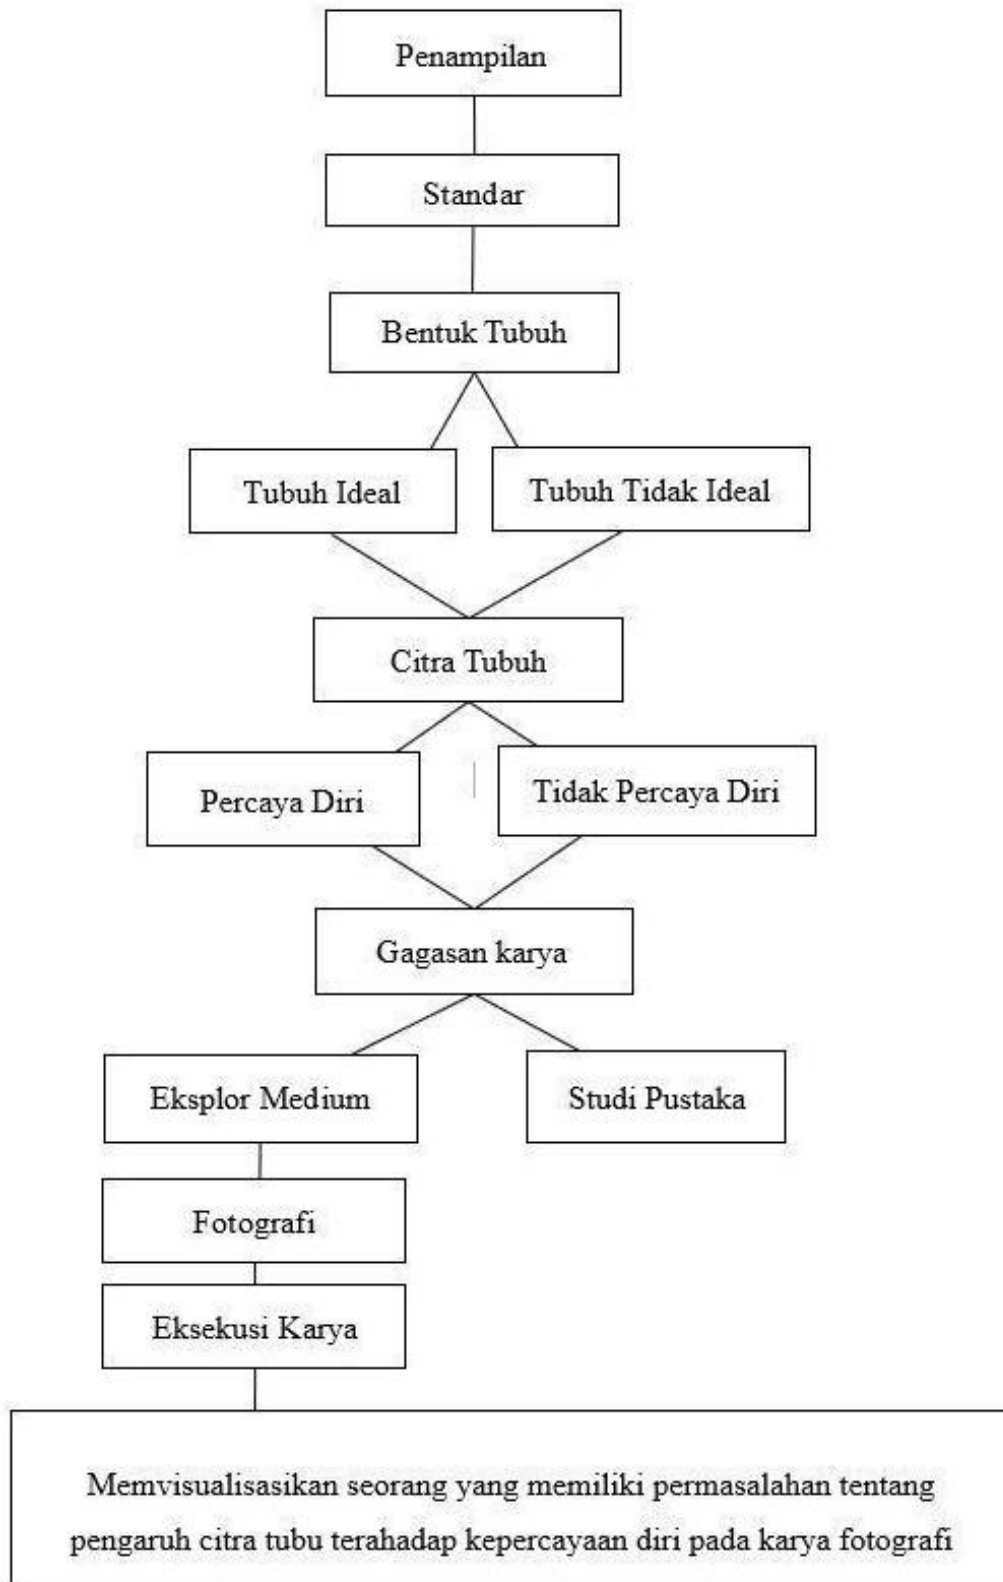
Penampilan

Standar

Bentuk Tubuh

Tubuh Ideal

Tubuh Tidak Ideal

Citra Tubuh

Percaya Diri

Tidak Percaya Diri

Gagasan karya

Eksplor Medium

Studi Pustaka

Fotografi

Eksekusi Karya

Memvisualisasikan seorang yang memiliki permasalahan tentang pengaruh citra tubu terahadap kepercayaan diri pada karya fotografi